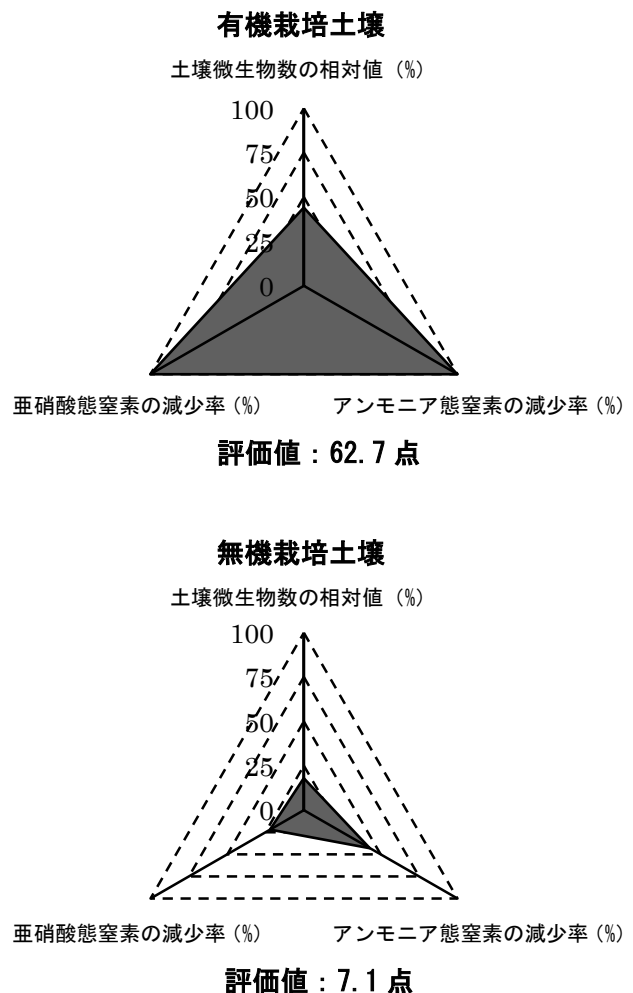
有機栽培土壌

土壌微生物数の相対値（%）

100
75
50
25
0

亜硝酸態窒素の減少率（%）

アンモニア態窒素の減少率（%）

評価値：62.7 点

無機栽培土壌

土壌微生物数の相対値（%）

100
75
50
25
0

亜硝酸態窒素の減少率（%）

アンモニア態窒素の減少率（%）

評価値：7.1 点